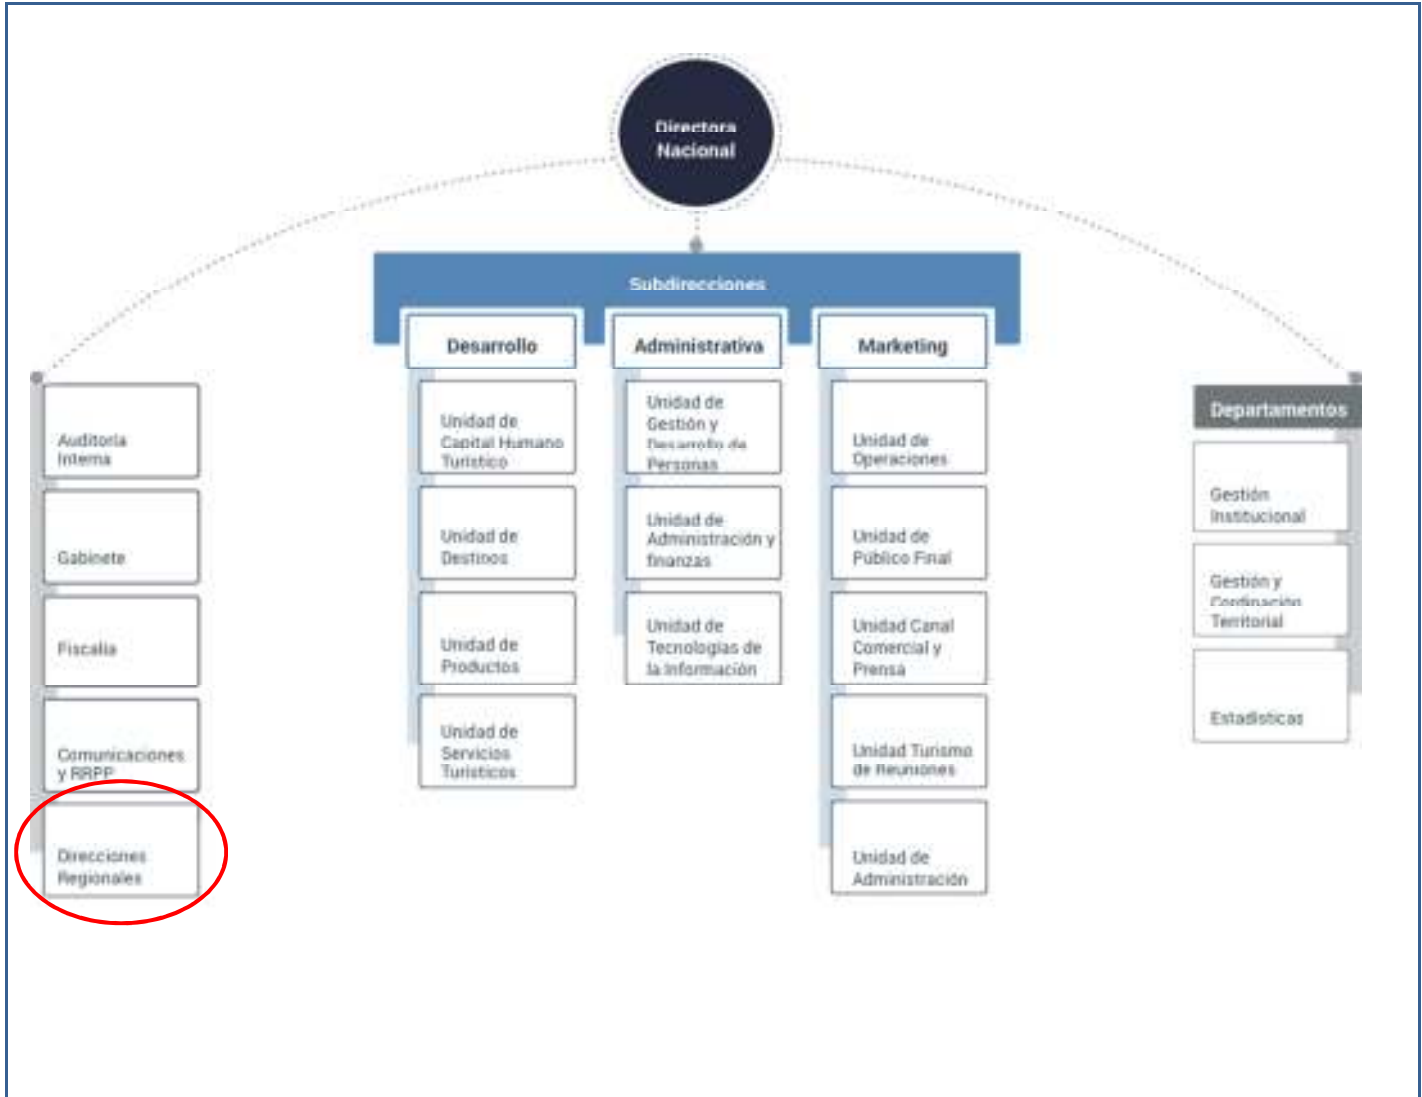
Directora Nacional

Subdirecciones

Desarrollo

Unidad de Capital Humano Turístico

Unidad de Destinos

Unidad de Productos

Unidad de Servicios Turísticos

Administrativa

Unidad de Gestión y Desarrollo de Personas

Unidad de Administración y finanzas

Unidad de Tecnologías de la Información

Marketing

Unidad de Operaciones

Unidad de Público Final

Unidad Canal Comercial y Prensa

Unidad Turismo de Reuniones

Unidad de Administración

Auditoría Interna

Gabinete

Fiscalía

Comunicaciones y RRPP

Direcciones Regionales

Departamentos

Gestión Institucional

Gestión y Cordinación Territorial

Estadísticas